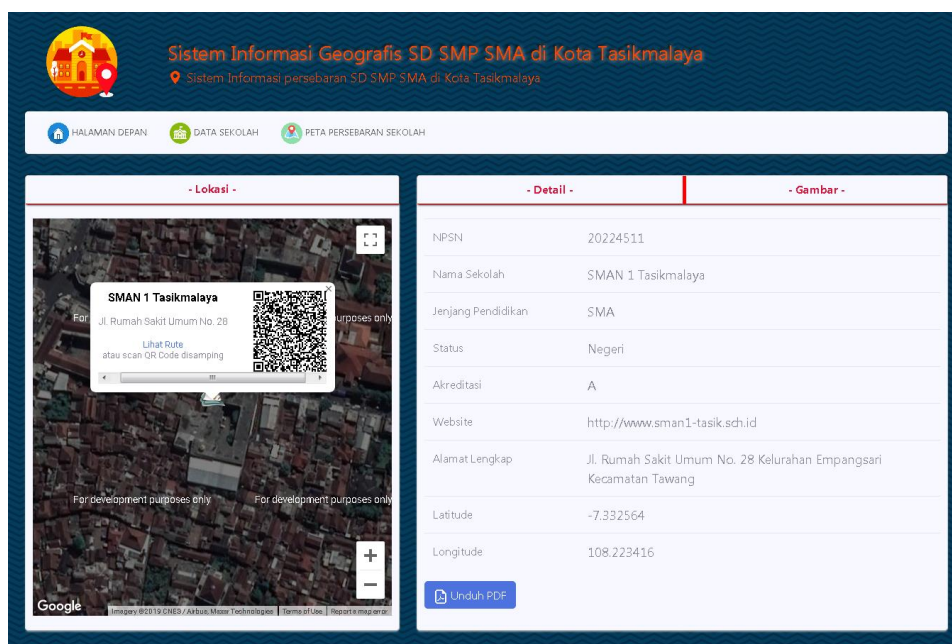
Sistem Informasi Geografis SD SMP SMA di Kota Tasikmalaya
Sistem Informasi persebaran SD SMP SMA di Kota Tasikmalaya

HALAMAN DEPAN DATA SEKOLAH PETA PERSEBARAN SEKOLAH

- Lokasi -

SMAN 1 Tasikmalaya
Jl. Rumah Sakit Umum No. 28
Lihat Rute
atau scan QR Code disamping

For purposes only
For development purposes only For development purposes only

Google Imagery ©2019 CNES / Airbus, Maxar Technologies Terms of Use Report a map error

- Detail - - Gambar -

| | |
|---|---|
| NPSN | 20224511 |
| Nama Sekolah | SMAN 1 Tasikmalaya |
| Jenjang Pendidikan | SMA |
| Status | Negeri |
| Akreditasi | A |
| Website | http://www.sman1-tasik.sch.id |
| Alamat Lengkap | Jl. Rumah Sakit Umum No. 28 Kelurahan Empangsari Kecamatan Tawang |
| Latitude | -7.332564 |
| Longitude | 108.223416 |

Unduh PDF